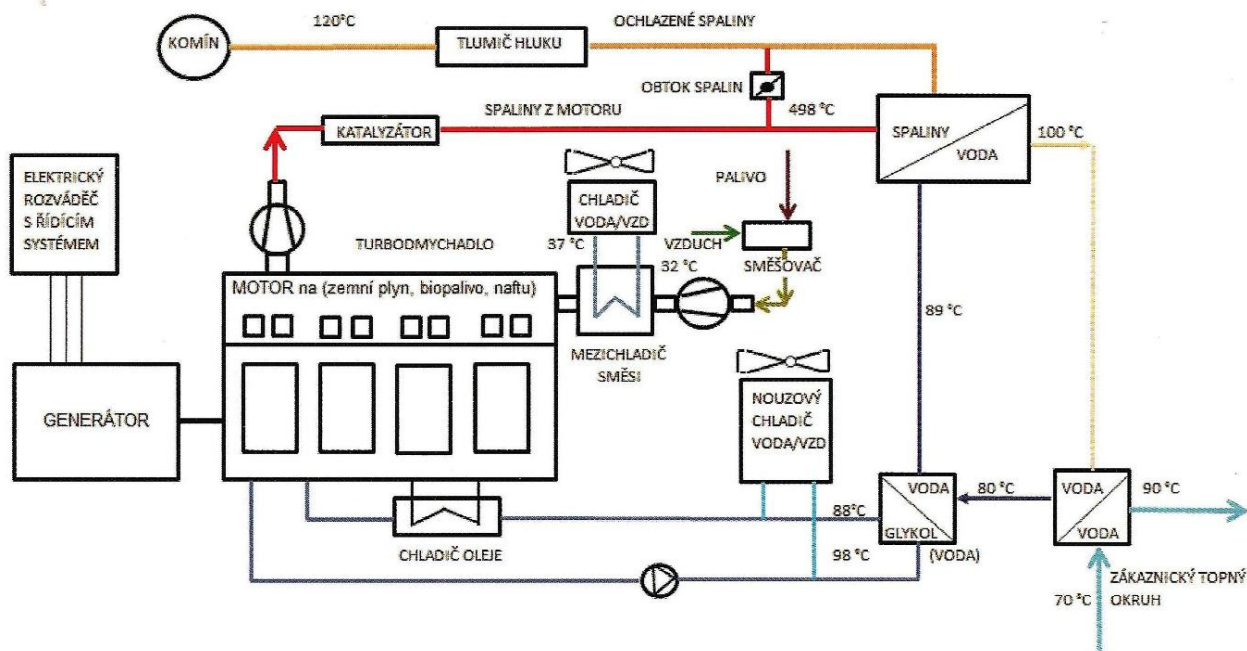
KOMÍN
120°C
TLUMIČ HLUKU
OCHLAZENÉ SPALINY
OBTOK SPALIN
498 °C
SPALINY Z MOTORU
KATALYZÁTOR
SPALINY
VODA
100 °C
ELEKTRICKÝ ROZVÁDĚČ S ŘÍDÍCÍM SYSTÉMEM
CHLADIČ VODA/VZD
PALIVO
TURBODMYCHADLO
37 °C
VZDUCH
32 °C
SMĚŠOVAČ
MOTOR na (zemní plyn, biopalivo, naftu)
89 °C
MEZICHLADIČ SMĚSI
GENERÁTOR
NOUZOVÝ CHLADIČ VODA/VZD
VODA
GLYKOL
(VODA)
80 °C
VODA
VODA
90 °C
88°C
98 °C
CHLADIČ OLEJE
ZÁKAZNICKÝ TOPNÝ OKRUH
70 °C